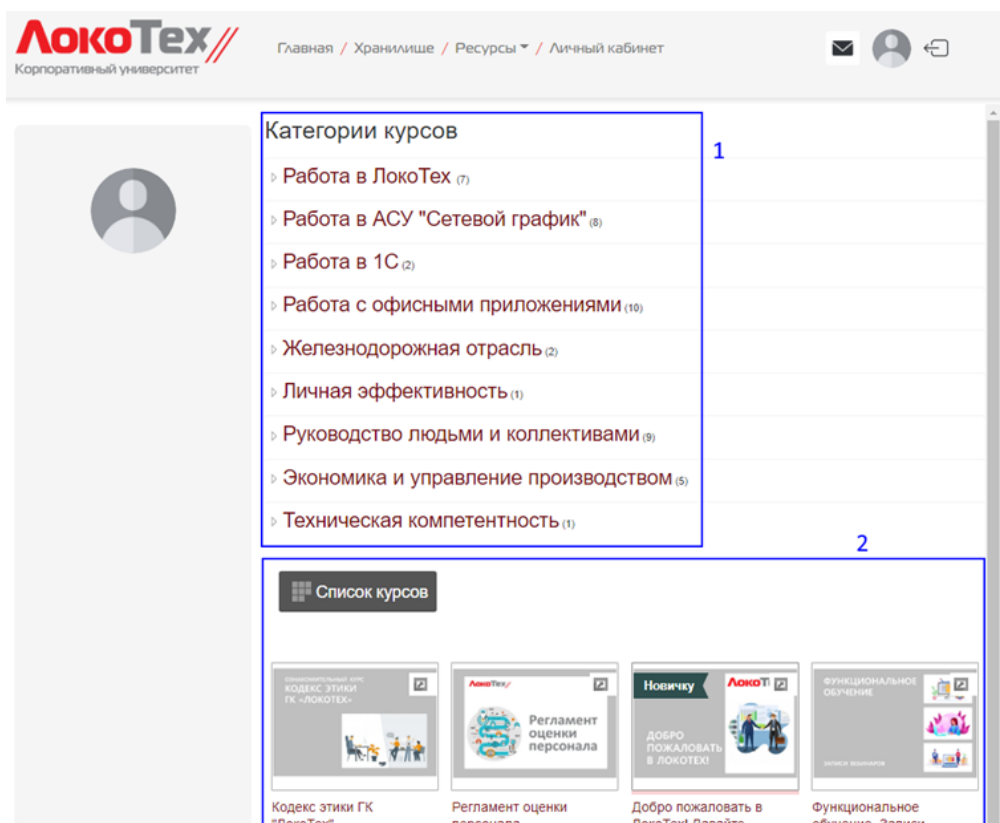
ЛокоТех
Корпоративный университет

Главная / Хранилище / Ресурсы / Личный кабинет

Категории курсов

1

Работа в ЛокоТех (7)

Работа в АСУ "Сетевой график" (8)

Работа в 1С (2)

Работа с офисными приложениями (10)

Железнодорожная отрасль (2)

Личная эффективность (1)

Руководство людьми и коллективами (9)

Экономика и управление производством (5)

Техническая компетентность (1)

2

Список курсов

ОЗНАКОМИТЕЛЬНЫЙ КУРС
КОДЕКС ЭТИКИ
ГК «ЛОКОТЕХ»

ЛокоТех
Регламент оценки персонала

Новичку
ЛокоТ
ДОБРО ПОЖАЛОВАТЬ В ЛОКОТЕХ!

ФУНКЦИОНАЛЬНОЕ ОБУЧЕНИЕ
ЗАПИСИ ВЕБИНАРОВ

Кодекс этики ГК "ЛокоТех"

Регламент оценки персонала

Добро пожаловать в ЛокоТех! Давайте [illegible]

Функциональное обучение. Записи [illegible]